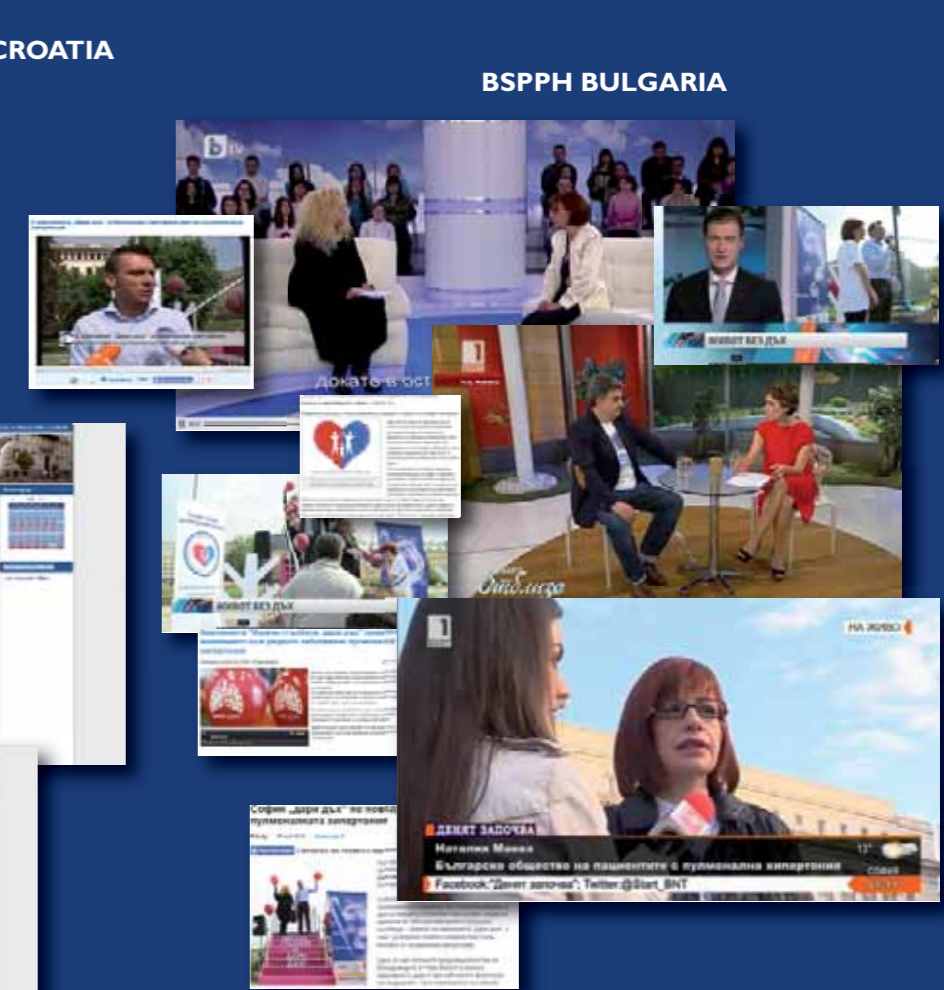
CROATIA

BSPPH BULGARIA

btv

докато в ост

ЖИВОТ БЕЗ ДЪХ

ЖИВОТ БЕЗ ДЪХ

НА ЖИВО

ДЕНЯТ ЗАПОЧВА

Наталия Мавка

Българско общество на пациентите с пулмонална хипертония

13°

София

Facebook:"Денят започва"; Twitter:@Start_BNT

София „даря дъх" по повод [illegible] пулмоналната хипертония